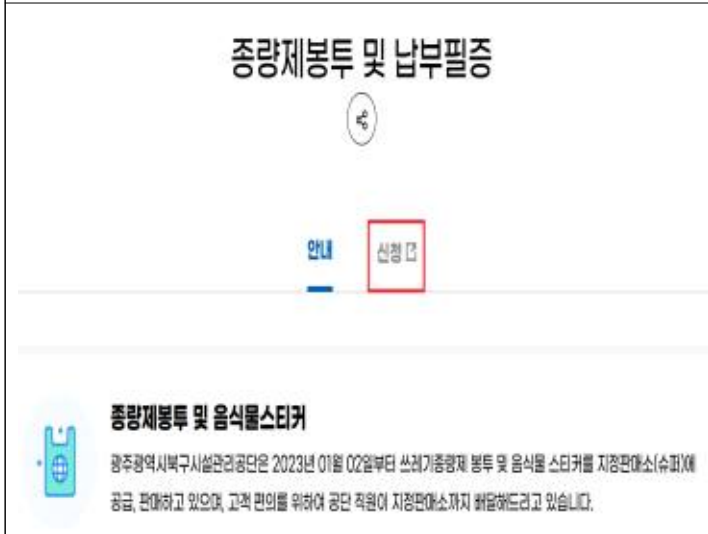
종량제봉투 및 납부필증

안내

신청

종량제봉투 및 음식물스티커

광주광역시북구시설관리공단은 2023년 01월 02일부터 쓰레기종량제 봉투 및 음식물 스티커를 지정판매소(슈퍼)에 공급, 판매하고 있으며, 고객 편의를 위하여 공단 직원이 지정판매소까지 배달해드리고 있습니다.